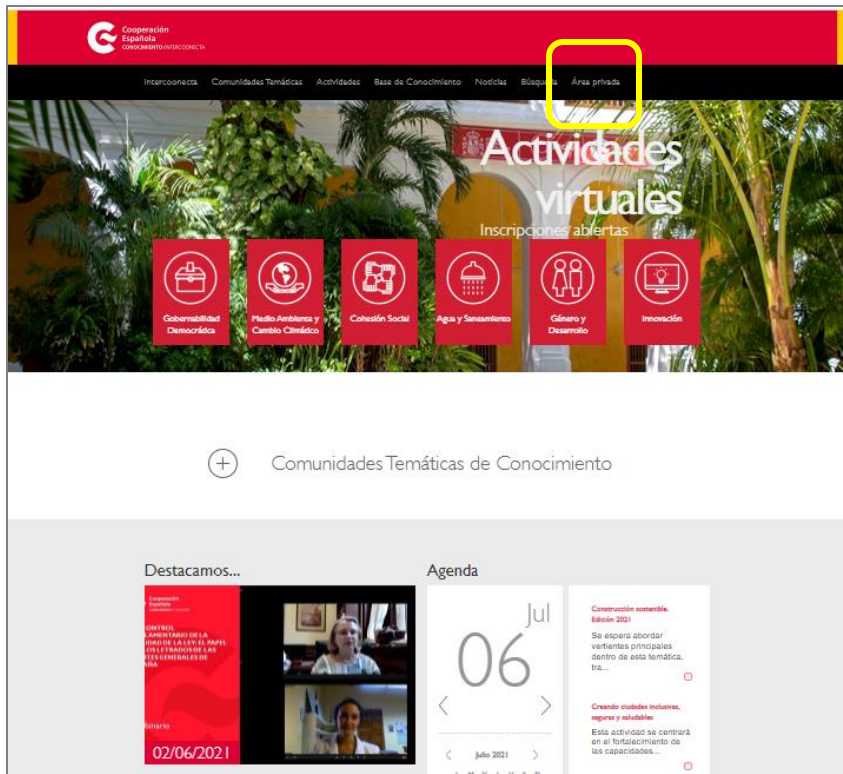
Cooperación Española
CONOCIMIENTO INTERCONECTA

Intercoonecta Comunidades Temáticas Actividades Base de Conocimiento Noticias Búsqueda Área privada

Actividades virtuales
Inscripciones abiertas

Gobernabilidad Democrática
Medio Ambiente y Cambio Climático
Cohesión Social
Agua y Saneamiento
Género y Desarrollo
Innovación

Comunidades Temáticas de Conocimiento

Destacamos...

Cooperación Española

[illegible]CONTROL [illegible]LAMENTARIO DE LA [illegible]IDAD DE LA LEY: EL PAPEL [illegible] LOS LETRADOS DE LAS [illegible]TES GENERALES DE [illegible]AÑA

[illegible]binario
02/06/2021

Agenda

Jul
06
<
>
< Julio 2021 >

Construcción sostenible. Edición 2021
Se espera abordar vertientes principales dentro de esta temática, tra...

Creando ciudades inclusivas, seguras y saludables
Esta actividad se centrará en el fortalecimiento de las capacidades...